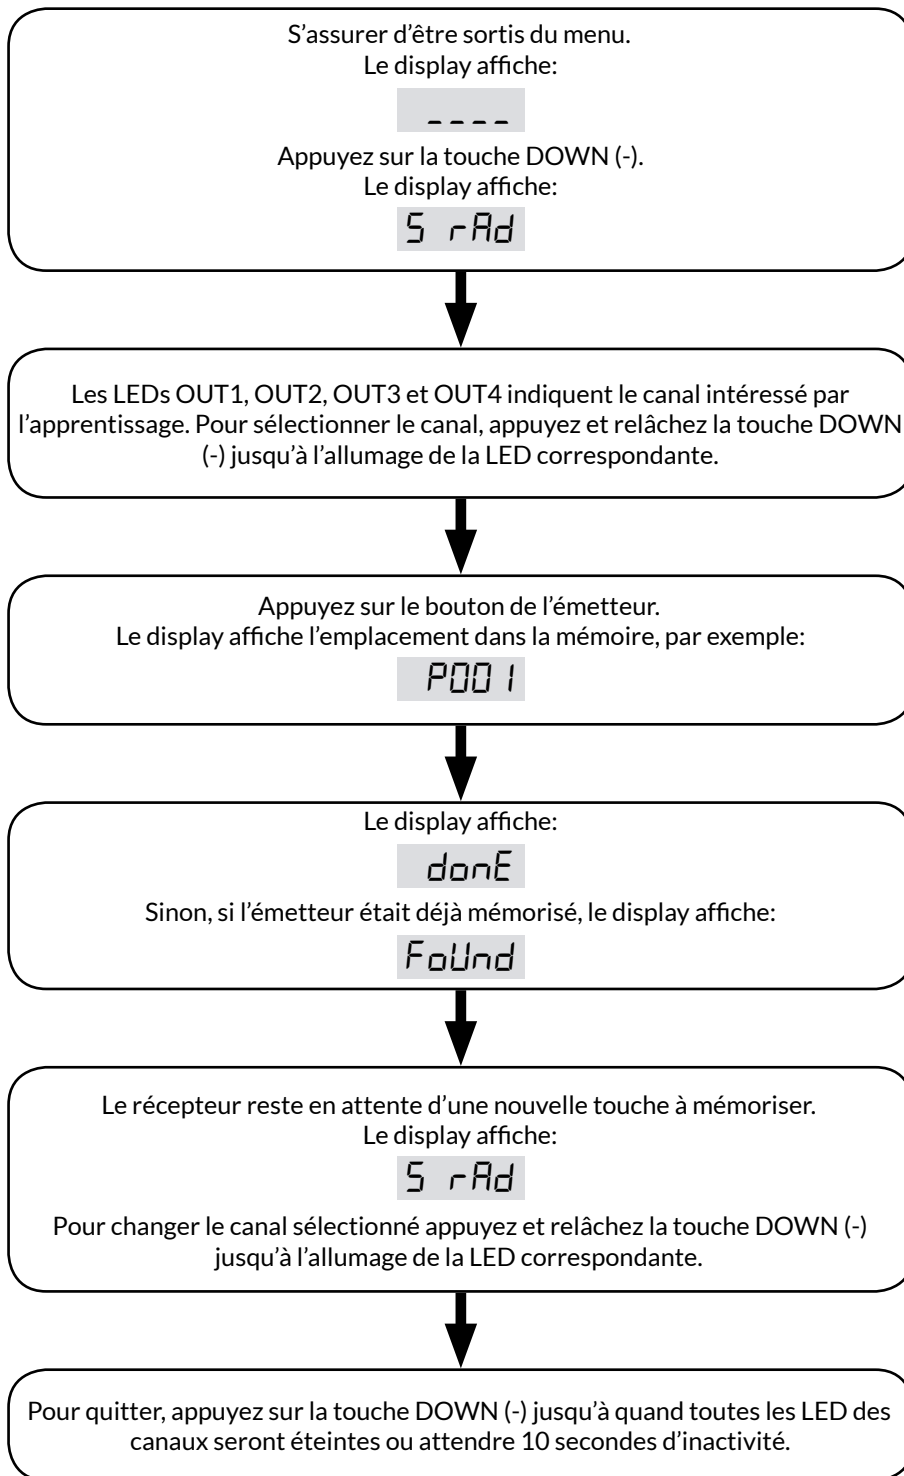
S’assurer d’être sortis du menu.
Le display affiche:

----

Appuyez sur la touche DOWN (-).
Le display affiche:

S rAd

Les LEDs OUT1, OUT2, OUT3 et OUT4 indiquent le canal intéressé par l’apprentissage. Pour sélectionner le canal, appuyez et relâchez la touche DOWN (-) jusqu’à l’allumage de la LED correspondante.

Appuyez sur le bouton de l’émetteur.
Le display affiche l’emplacement dans la mémoire, par exemple:

P001

Le display affiche:

donE

Sinon, si l’émetteur était déjà mémorisé, le display affiche:

FoUnd

Le récepteur reste en attente d’une nouvelle touche à mémoriser.
Le display affiche:

S rAd

Pour changer le canal sélectionné appuyez et relâchez la touche DOWN (-) jusqu’à l’allumage de la LED correspondante.

Pour quitter, appuyez sur la touche DOWN (-) jusqu’à quand toutes les LED des canaux seront éteintes ou attendre 10 secondes d’inactivité.